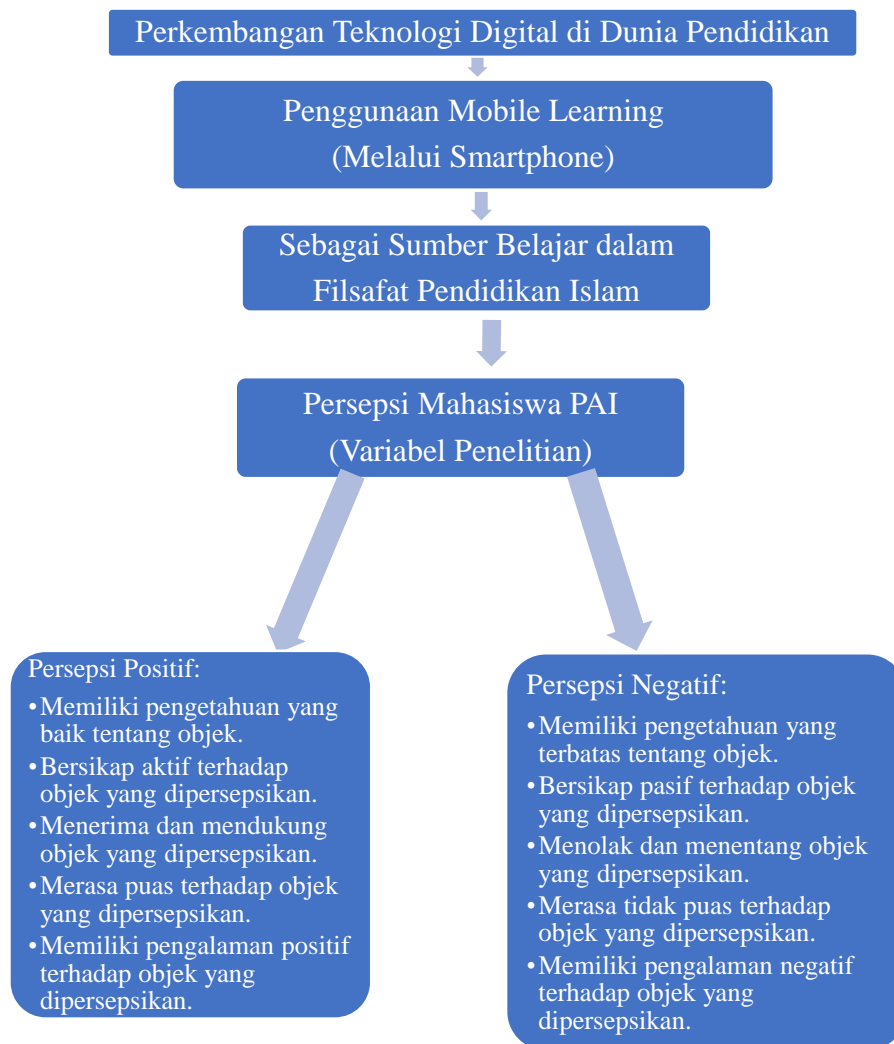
Perkembangan Teknologi Digital di Dunia Pendidikan

Penggunaan Mobile Learning
(Melalui Smartphone)

Sebagai Sumber Belajar dalam
Filsafat Pendidikan Islam

Persepsi Mahasiswa PAI
(Variabel Penelitian)

Persepsi Positif:
•Memiliki pengetahuan yang baik tentang objek.
•Bersikap aktif terhadap objek yang dipersepsikan.
•Menerima dan mendukung objek yang dipersepsikan.
•Merasa puas terhadap objek yang dipersepsikan.
•Memiliki pengalaman positif terhadap objek yang dipersepsikan.

Persepsi Negatif:
•Memiliki pengetahuan yang terbatas tentang objek.
•Bersikap pasif terhadap objek yang dipersepsikan.
•Menolak dan menentang objek yang dipersepsikan.
•Merasa tidak puas terhadap objek yang dipersepsikan.
•Memiliki pengalaman negatif terhadap objek yang dipersepsikan.